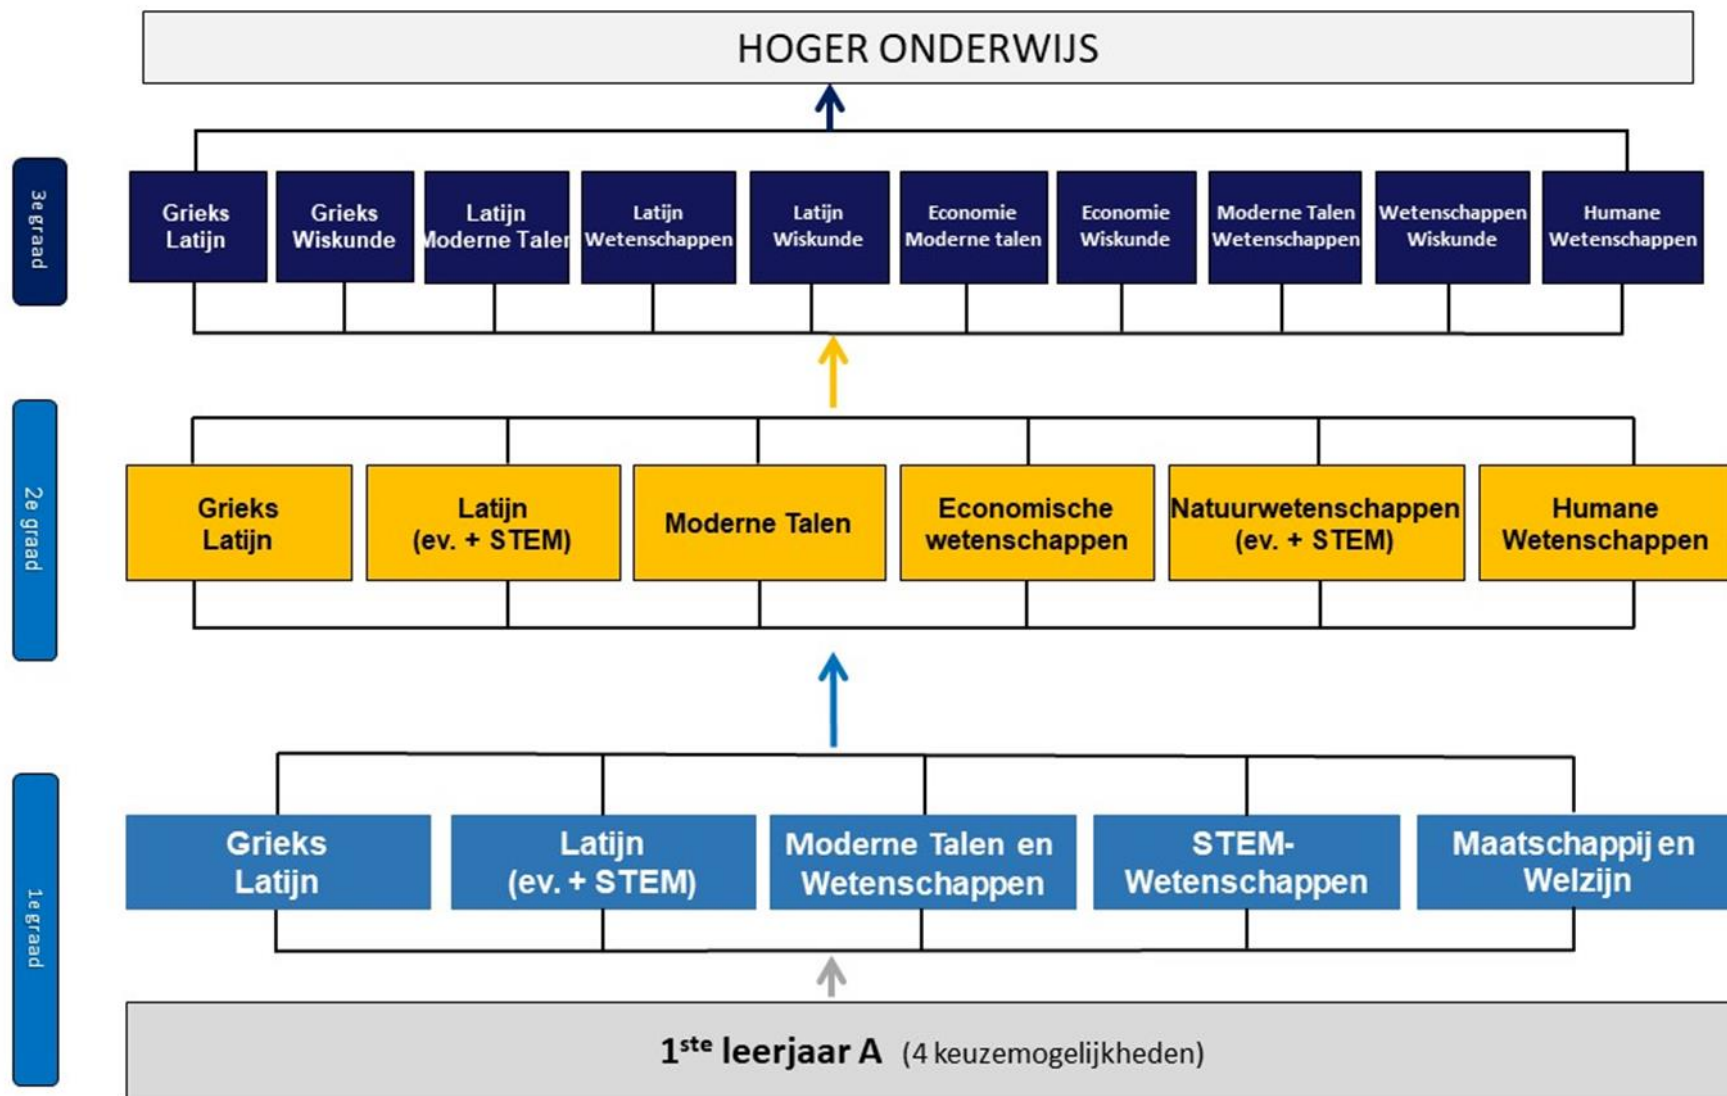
HOGER ONDERWIJS

3e graad

Grieks Latijn

Grieks Wiskunde

Latijn Moderne Talen

Latijn Wetenschappen

Latijn Wiskunde

Economie Moderne talen

Economie Wiskunde

Moderne Talen Wetenschappen

Wetenschappen Wiskunde

Humane Wetenschappen

2e graad

Grieks Latijn

Latijn (ev. + STEM)

Moderne Talen

Economische wetenschappen

Natuurwetenschappen (ev. + STEM)

Humane Wetenschappen

1e graad

Grieks Latijn

Latijn (ev. + STEM)

Moderne Talen en Wetenschappen

STEM-Wetenschappen

Maatschappij en Welzijn

1$^{ste}$ leerjaar A (4 keuzemogelijkheden)